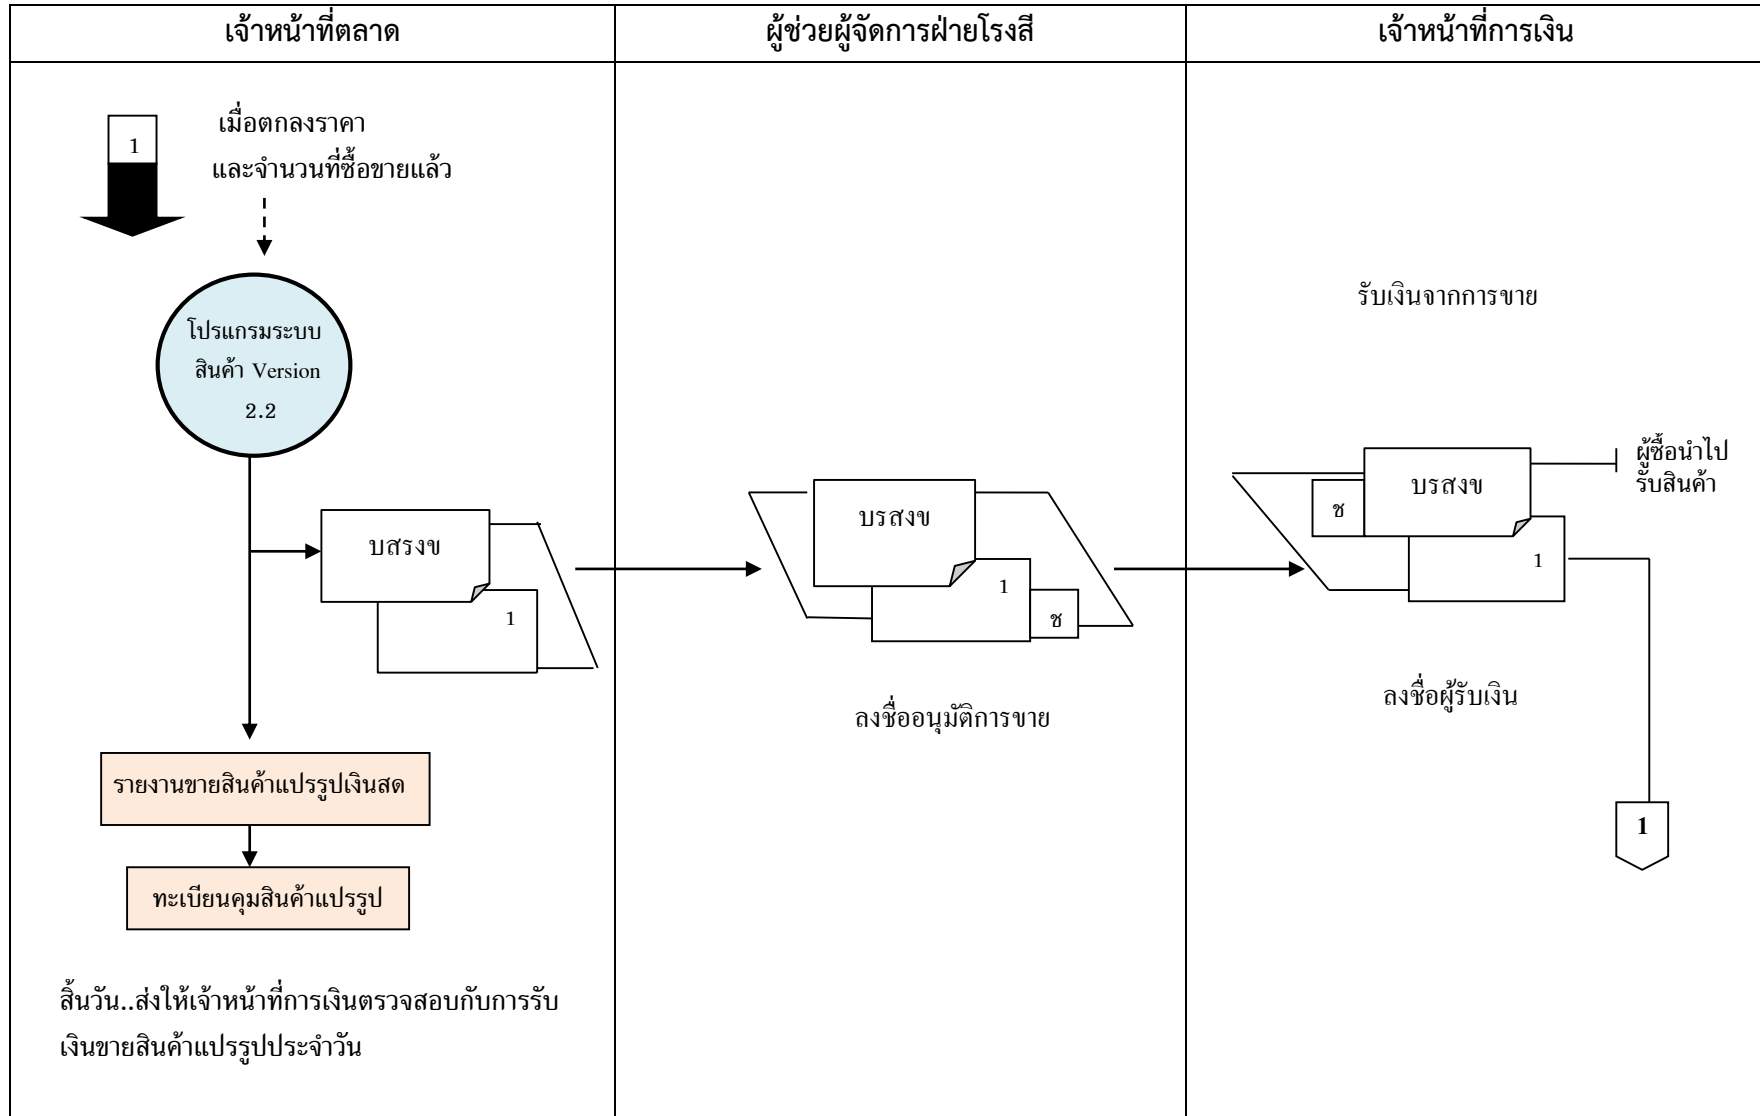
| เจ้าหน้าที่ตลาด | ผู้ช่วยผู้จัดการฝ่ายโรงสี | เจ้าหน้าที่การเงิน |
|---|---|---|

1

เมื่อตกลงราคา และจำนวนที่ซื้อขายแล้ว

โปรแกรมระบบ สินค้า Version 2.2

บสรงข

1

รายงานขายสินค้าแปรรูปเงินสด

ทะเบียนคุมสินค้าแปรรูป

สิ้นวัน..ส่งให้เจ้าหน้าที่การเงินตรวจสอบกับการรับเงินขายสินค้าแปรรูปประจำวัน

บรสงข

1

ช

ลงชื่ออนุมัติการขาย

รับเงินจากการขาย

ช

บรสงข

1

ผู้ซื้อนำไป รับสินค้า

ลงชื่อผู้รับเงิน

1